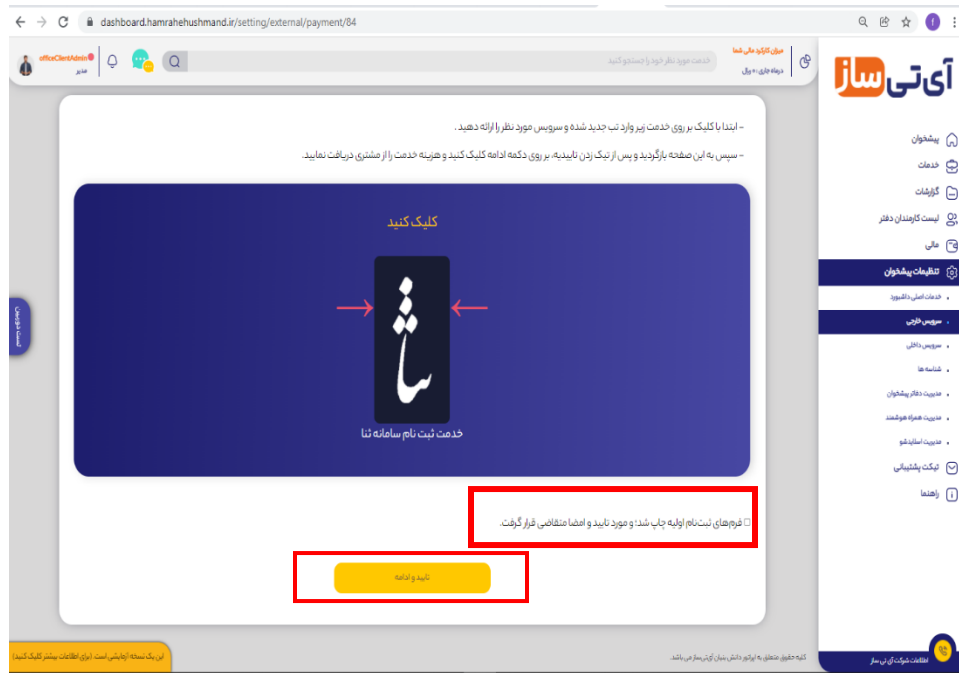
dashboard.hamrahehushmand.ir/setting/external/payment/84

آی تی ساز

میزان کارکرد مالی شما
درماه جاری: ۰ ریال

خدمت مورد نظر خود را جستجو کنید

officeClientAdmin
مدیر

پیشخوان
خدمات
گزارشات
لیست کارمندان دفتر
مالی
تنظیمات پیشخوان
خدمات اصلی داشبورد
سرویس خارجی
سرویس داخلی
شناسه ها
مدیریت دفاتر پیشخوان
مدیریت همراه هوشمند
مدیریت اسلایدشو
تیکت پشتیبانی
راهنما

- ابتدا با کلیک بر روی خدمت زیر وارد تب جدید شده و سرویس مورد نظر را ارائه دهید .

- سپس به این صفحه بازگردید و پس از تیک زدن تاییدیه، بر روی دکمه ادامه کلیک کنید و هزینه خدمت را از مشتری دریافت نمایید.

کلیک کنید

ثنا

خدمت ثبت نام سامانه ثنا

فرم‌های ثبت‌نام اولیه چاپ شد؛ و مورد تایید و امضا متقاضی قرار گرفت.

تایید و ادامه

لیست خدمات

این یک نسخه آزمایشی است. (برای اطلاعات بیشتر کلیک کنید)

کلیه حقوق متعلق به اپراتور دانش بنیان آی‌تی‌ساز می باشد.

اطلاعات شرکت آی تی ساز